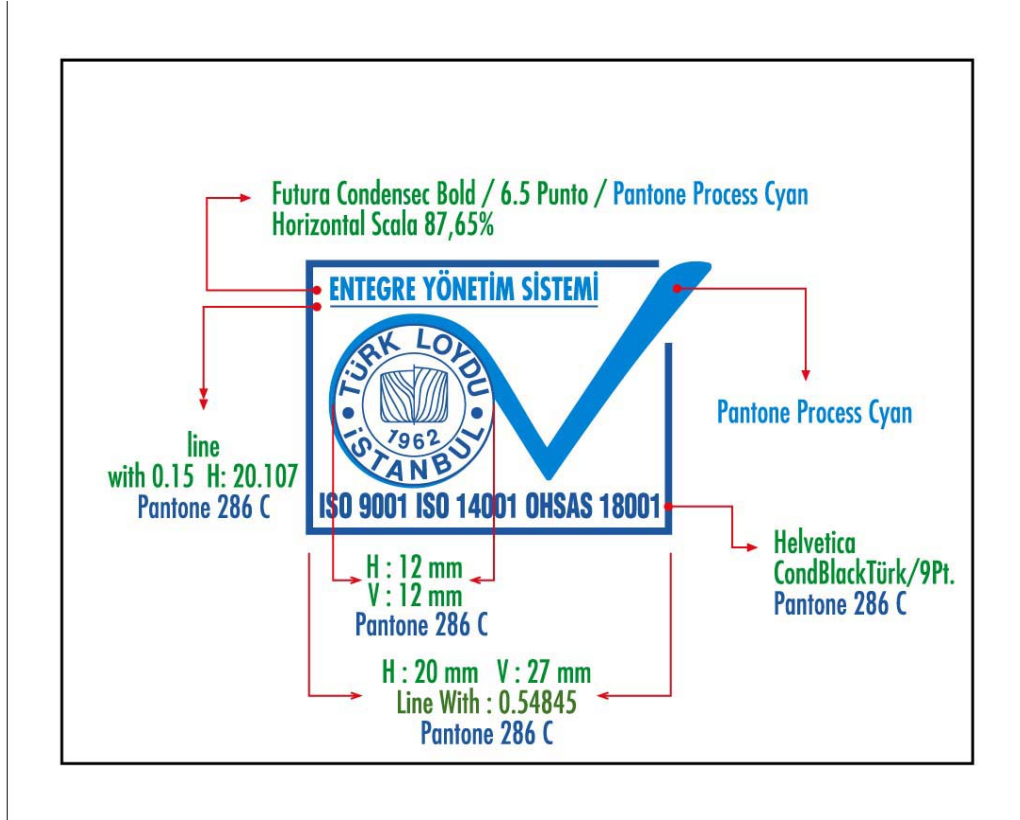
Futura Condensec Bold / 6.5 Punto / Pantone Process Cyan
Horizontal Scala 87,65%

ENTEGRE YÖNETİM SİSTEMİ

TÜRK LOYDU
1962
İSTANBUL

ISO 9001 ISO 14001 OHSAS 18001

Pantone Process Cyan

line
with 0.15 H: 20.107
Pantone 286 C

Helvetica
CondBlackTürk/9Pt.
Pantone 286 C

H : 12 mm
V : 12 mm
Pantone 286 C

H : 20 mm V : 27 mm
Line With : 0.54845
Pantone 286 C